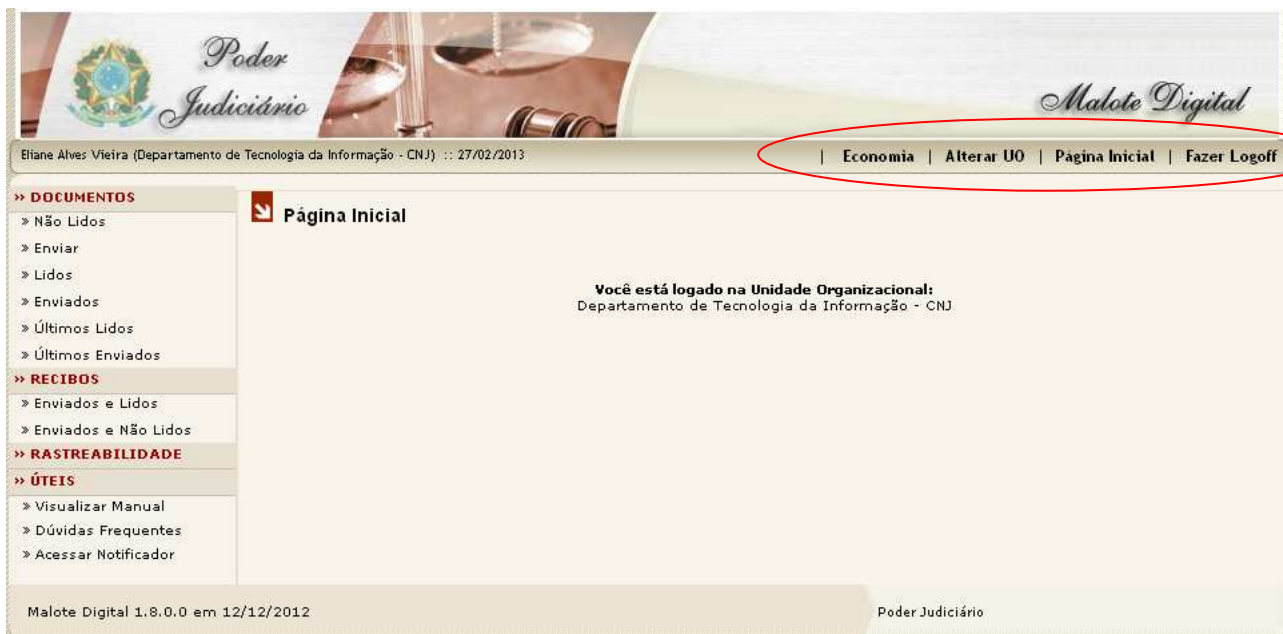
Poder Judiciário

Malote Digital

Eliane Alves Vieira (Departamento de Tecnologia da Informação - CNJ) :: 27/02/2013

| Economia | Alterar UO | Página Inicial | Fazer Logoff

» DOCUMENTOS
» Não Lidos
» Enviar
» Lidos
» Enviados
» Últimos Lidos
» Últimos Enviados
» RECIBOS
» Enviados e Lidos
» Enviados e Não Lidos
» RASTREABILIDADE
» ÚTEIS
» Visualizar Manual
» Dúvidas Frequentes
» Acessar Notificador

Página Inicial

Você está logado na Unidade Organizacional:
Departamento de Tecnologia da Informação - CNJ

Malote Digital 1.8.0.0 em 12/12/2012

Poder Judiciário